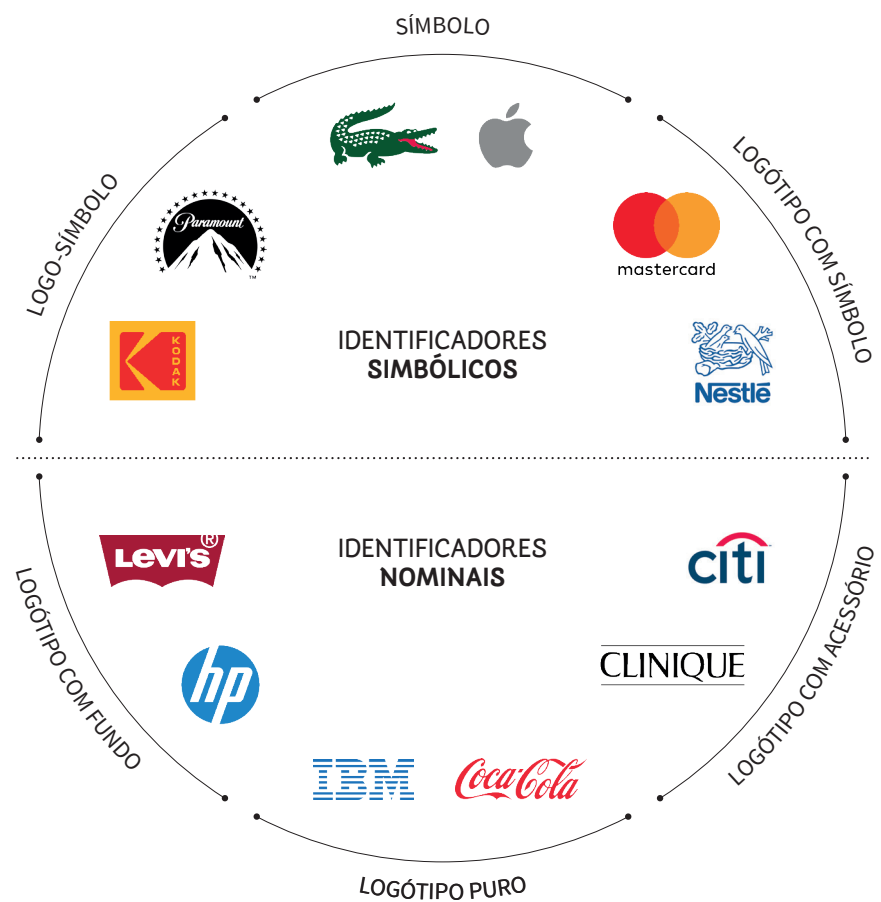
SÍMBOLO

LOGÓTIPO COM SÍMBOLO

LOGO-SÍMBOLO

Paramount

mastercard

KODAK

IDENTIFICADORES
SIMBÓLICOS

Nestlé

LEVI'S®

IDENTIFICADORES
NOMINAIS

citi

LOGÓTIPO COM FUNDO

CLINIQUE

LOGÓTIPO COM ACESSÓRIO

hp

IBM

Coca-Cola

LOGÓTIPO PURO